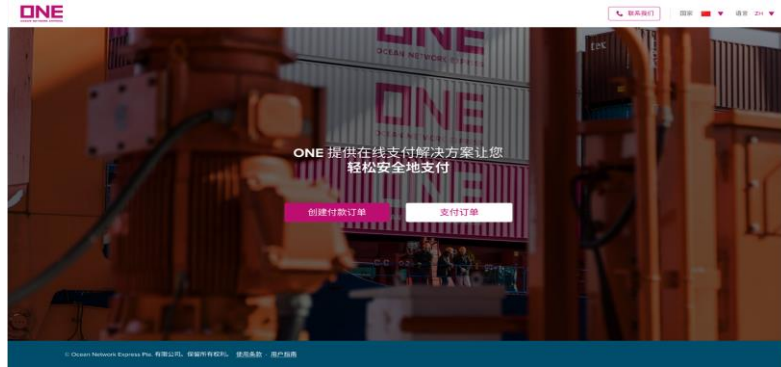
ONE
OCEAN NETWORK EXPRESS

联系我们 | 国家 ▼ 语言 ZH ▼

ONE
OCEAN NETWORK EXPRESS
ONE

ONE 提供在线支付解决方案让您
轻松安全地支付

创建付款订单
支付订单

© Ocean Network Express Pte. 有限公司。保留所有权利。 使用条款 用户指南